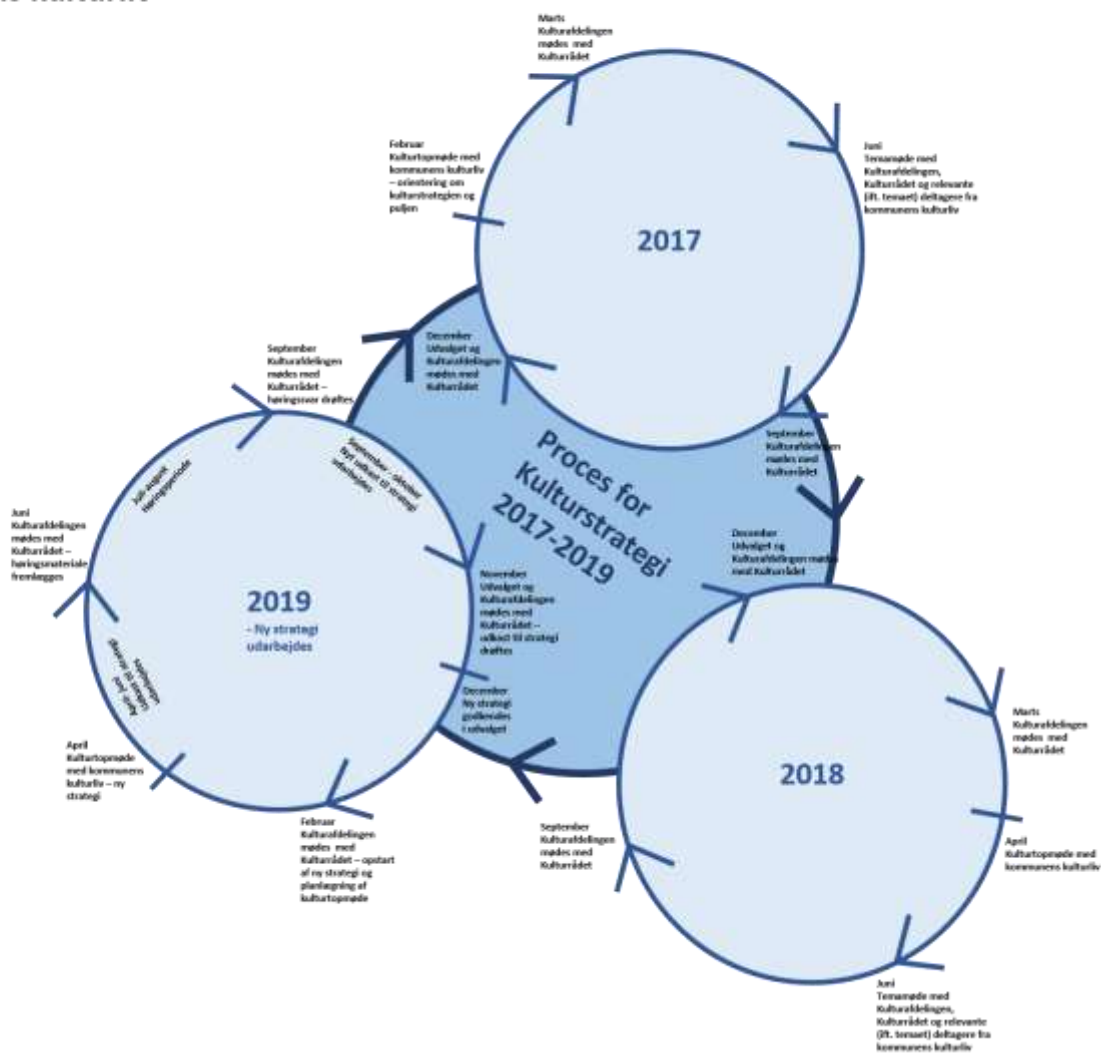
Proces for Kulturstrategi 2017-2019

2017

Marts
Kulturafdelingen mødes med Kulturrådet

Juni
Temamøde med Kulturafdelingen, Kulturrådet og relevante (ift. temaet) deltagere fra kommunens kulturliv

September
Kulturafdelingen mødes med Kulturrådet

December
Udvalget og Kulturafdelingen mødes med Kulturrådet

Februar
Kulturtopmøde med kommunens kulturliv – orientering om kulturstrategien og puljen

2018

December
Udvalget og Kulturafdelingen mødes med Kulturrådet

Marts
Kulturafdelingen mødes med Kulturrådet

April
Kulturtopmøde med kommunens kulturliv

Juni
Temamøde med Kulturafdelingen, Kulturrådet og relevante (ift. temaet) deltagere fra kommunens kulturliv

September
Kulturafdelingen mødes med Kulturrådet

2019
– Ny strategi udarbejdes

Februar
Kulturafdelingen mødes med Kulturrådet – opstart af ny strategi og planlægning af kulturtopmøde

April
Kulturtopmøde med kommunens kulturliv – ny strategi

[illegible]

Juni
Kulturafdelingen mødes med Kulturrådet – høringsmateriale fremlægges

Juli-august
Høringsperiode

September
Kulturafdelingen mødes med Kulturrådet – høringssvar drøftes

September - oktober
Nyt udkast til strategi udarbejdes

November
Udvalget og Kulturafdelingen mødes med Kulturrådet – udkast til strategi drøftes

December
Ny strategi godkendes i udvalget